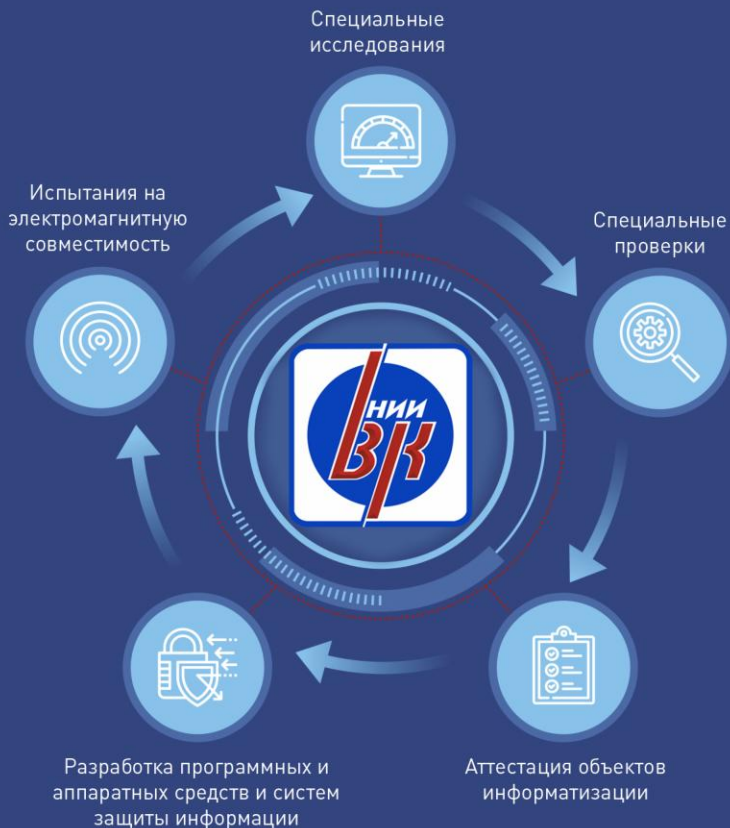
Специальные исследования

Специальные проверки

Аттестация объектов информатизации

Разработка программных и аппаратных средств и систем защиты информации

Испытания на электромагнитную совместимость

НИИ ВК